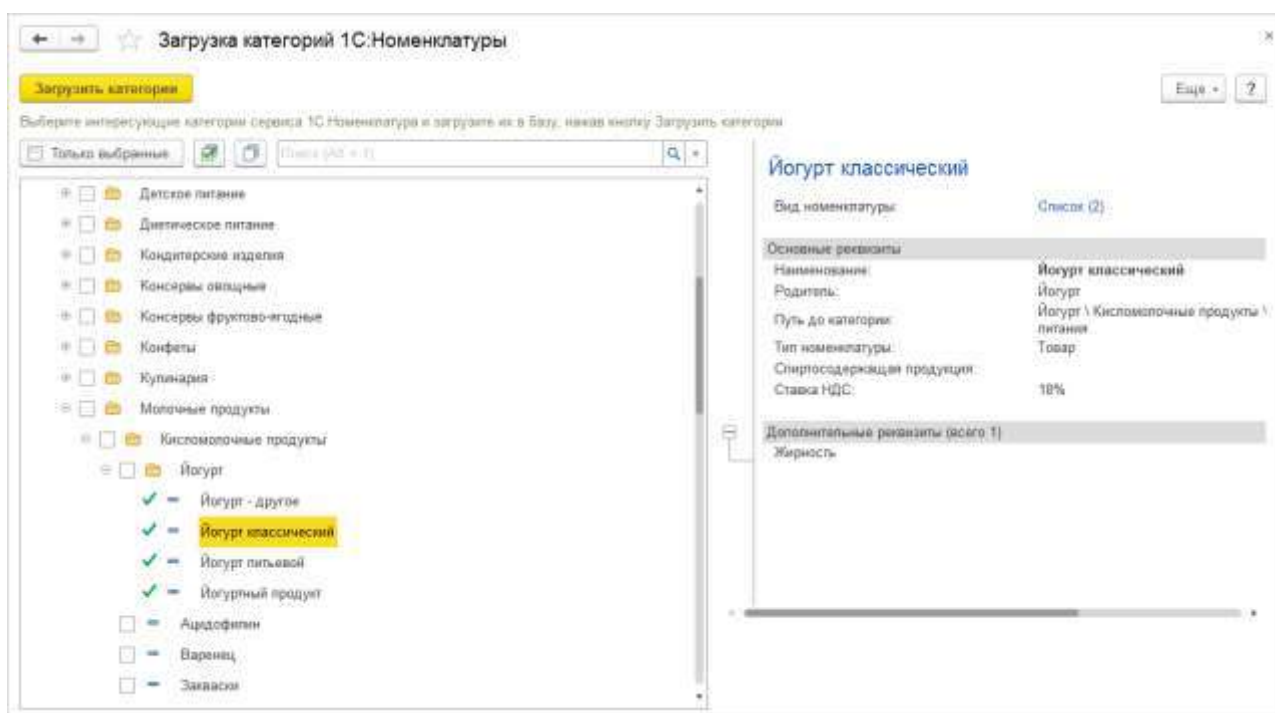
Загрузка категорий 1С:Номенклатуры

Загрузить категории

Еще ▾ ?

Выберите интересующие категории сервиса 1С:Номенклатура и загрузите их в базу, нажав кнопку Загрузить категории

Только выбранные

Поиск (Alt + F)

Детское питание
Диетическое питание
Кондитерские изделия
Консервы овощные
Консервы фруктово-ягодные
Конфеты
Кулинария
Молочные продукты
Кисломолочные продукты
Йогурт
Йогурт - другое
Йогурт классический
Йогурт питьевой
Йогуртный продукт
Ацидофилин
Варенец
Закваски

Йогурт классический

Вид номенклатуры: Список (2)

Основные реквизиты
Наименование: Йогурт классический
Родитель: Йогурт
Путь до категории: Йогурт \ Кисломолочные продукты \ питания
Тип номенклатуры: Товар
Спиртосодержащая продукция:
Ставка НДС: 18%

Дополнительные реквизиты (всего 1)
Жирность